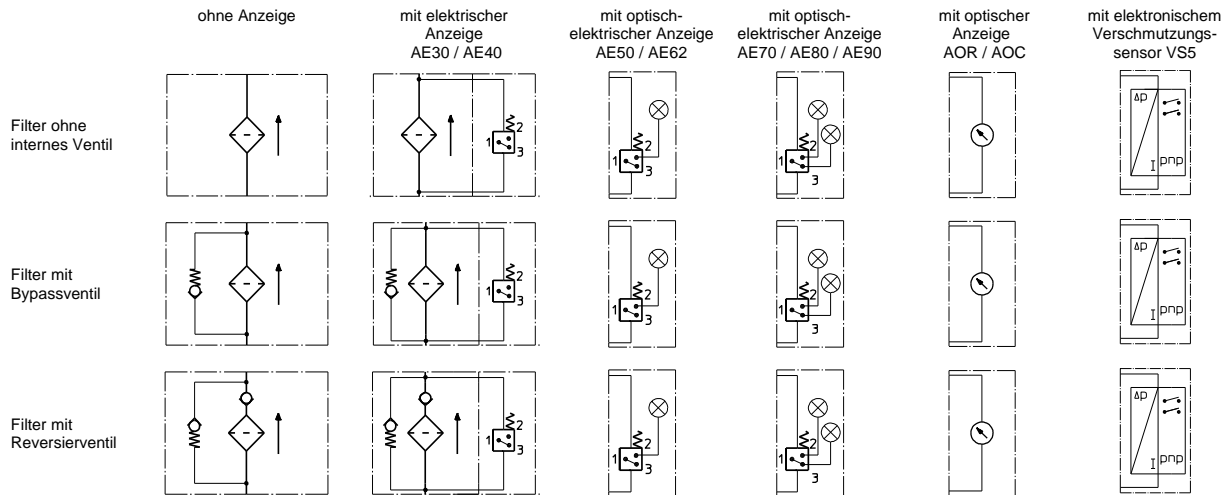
| | ohne Anzeige | mit elektrischer Anzeige AE30 / AE40 | mit optisch-elektrischer Anzeige AE50 / AE62 | mit optisch-elektrischer Anzeige AE70 / AE80 / AE90 | mit optischer Anzeige AOR / AOC | mit elektronischem Verschmutzungssensor VS5 |
|---|---|---|---|---|---|---|
| Filter ohne internes Ventil | | 1 2 3 | 1 2 3 | 1 2 3 | | Δp I pnp |
| Filter mit Bypassventil | | 1 2 3 | 1 2 3 | 1 2 3 | | Δp I pnp |
| Filter mit Reversierventil | | 1 2 3 | 1 2 3 | 1 2 3 | | Δp I pnp |